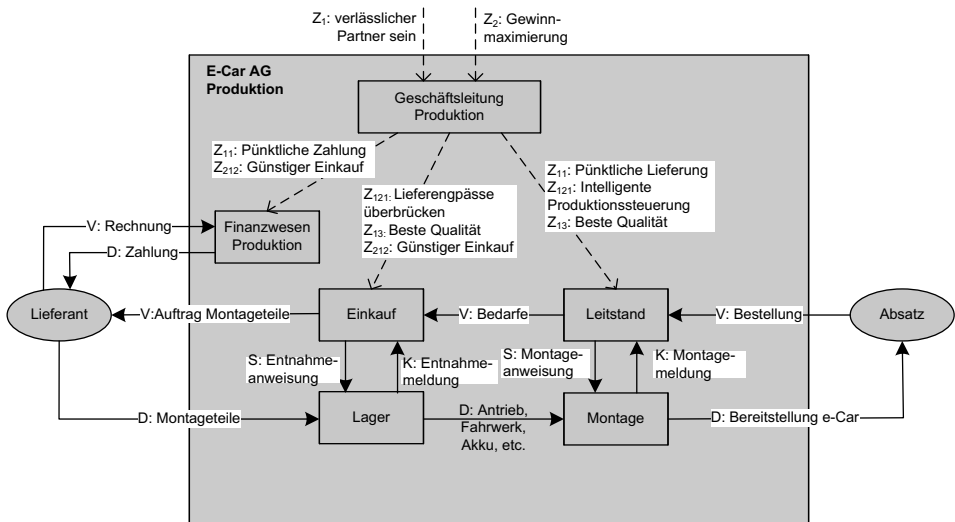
$Z_1$: verlässlicher Partner sein

$Z_2$: Gewinnmaximierung

E-Car AG Produktion

Geschäftsleitung Produktion

$Z_{11}$: Pünktliche Zahlung
$Z_{212}$: Günstiger Einkauf

$Z_{121}$: Lieferengpässe überbrücken
$Z_{13}$: Beste Qualität
$Z_{212}$: Günstiger Einkauf

$Z_{11}$: Pünktliche Lieferung
$Z_{121}$: Intelligente Produktionssteuerung
$Z_{13}$: Beste Qualität

V: Rechnung

Finanzwesen Produktion

D: Zahlung

Lieferant

V:Auftrag Montageteile

Einkauf

V: Bedarfe

Leitstand

V: Bestellung

Absatz

S: Entnahmeanweisung

K: Entnahmemeldung

S: Montageanweisung

K: Montagemeldung

D: Montageteile

Lager

D: Antrieb, Fahrwerk, Akku, etc.

Montage

D: Bereitstellung e-Car